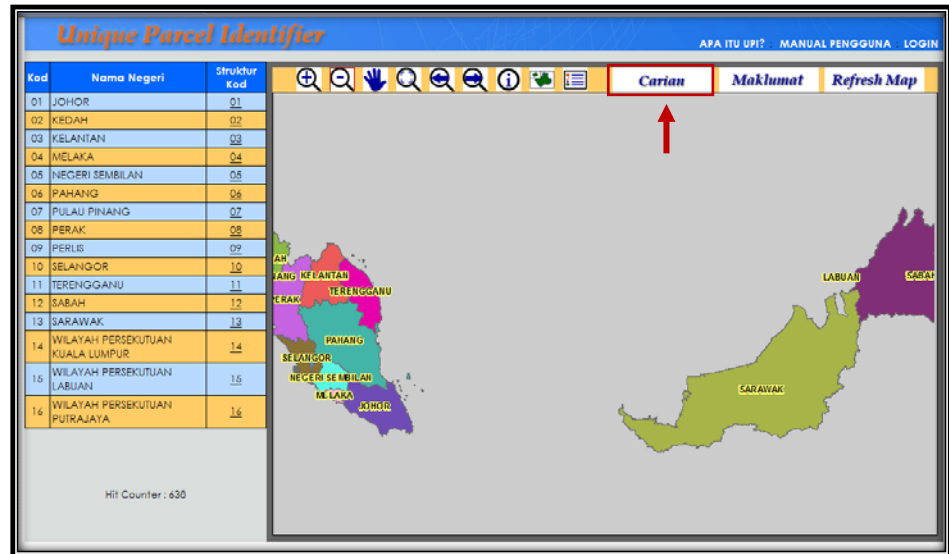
Unique Parcel Identifier

APA ITU UPI? MANUAL PENGGUNA LOGIN

| Kod | Nama Negeri | Struktur Kod |
|---|---|---|
| 01 | JOHOR | 01 |
| 02 | KEDAH | 02 |
| 03 | KELANTAN | 03 |
| 04 | MELAKA | 04 |
| 05 | NEGERI SEMBILAN | 05 |
| 06 | PAHANG | 06 |
| 07 | PULAU PINANG | 07 |
| 08 | PERAK | 08 |
| 09 | PERLIS | 09 |
| 10 | SELANGOR | 10 |
| 11 | TERENGGANU | 11 |
| 12 | SABAH | 12 |
| 13 | SARAWAK | 13 |
| 14 | WILAYAH PERSEKUTUAN KUALA LUMPUR | 14 |
| 15 | WILAYAH PERSEKUTUAN LABUAN | 15 |
| 16 | WILAYAH PERSEKUTUAN PUTRAJAYA | 16 |

Hit Counter : 638

Carian Maklumat Refresh Map

AH
ANG KELANTAN
ERAK
TERENGGANU
PAHANG
SELANGOR
NEGERI SEMBILAN
MELAKA
JOHOR
LABUAN
SABAH
SARAWAK